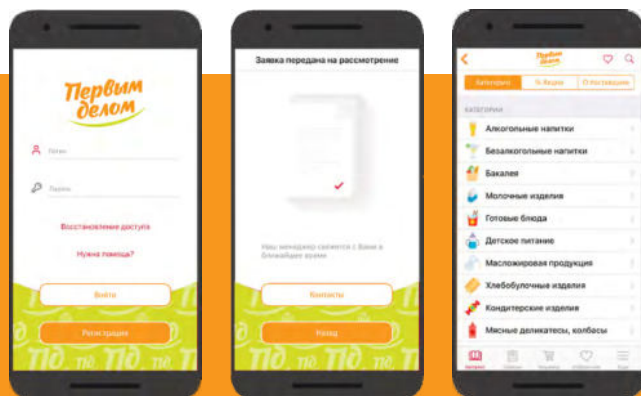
Первым делом

Логин

Пароль

Восстановление доступа

Нужна помощь?

Войти

Регистрация

Заявка передана на рассмотрение

Наш менеджер свяжется с Вами в ближайшее время

Контакты

Назад

Первым делом

Категории

В наличии

О поставщике

КАТЕГОРИИ

Алкогольные напитки

Безалкогольные напитки

Бакалея

Молочные изделия

Готовые блюда

Детское питание

Масложировая продукция

Хлебобулочные изделия

Кондитерские изделия

Мясные деликатесы, колбасы

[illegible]